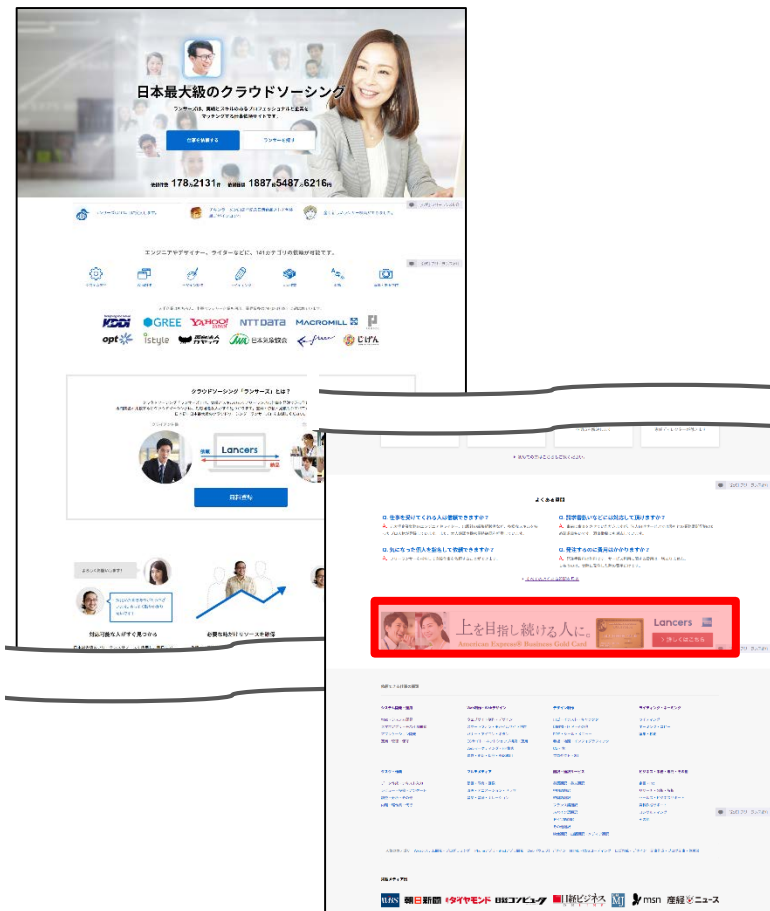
日本最大級のクラウドソーシング

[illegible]

仕事を依頼する

ランサーを探す

178万2131件 1887億5487万6216円

エンジニアやデザイナー、ライターなど、141カテゴリの依頼が可能です。

KDDI GREE YAHOO! NTT Data MACROMILL opt istyle 日本気象協会 じげん

クラウドソーシング「ランサーズ」とは？

Lancers

よくある質問

Q. 仕事を受けてくれる人は複数できますか？

Q. 既存着払いなどは対応して頂けますか？

Q. 気になった求人を検索して依頼できますか？

Q. 発注するのに費用はかかりますか？

上を目指し続ける人に。

American Express® Business Gold Card

Lancers

> 詳しくはこちら

朝日新聞 ダイヤモンド 日経コンピュータ 日経ビジネス msn 産経ニュース